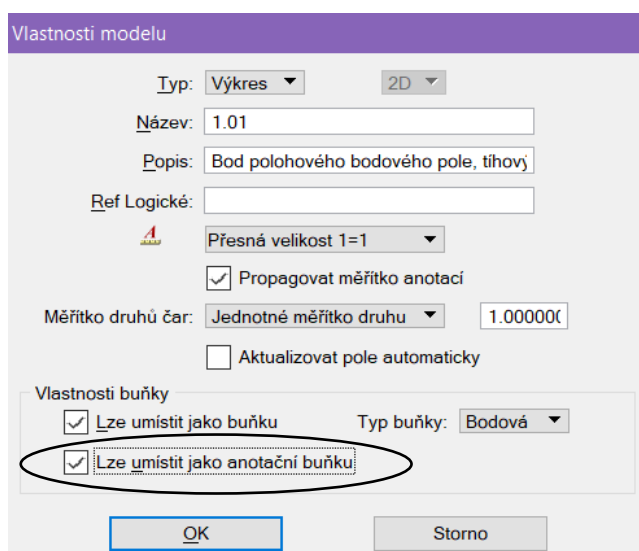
Vlastnosti modelu

Typ: Výkres 2D

Název: 1.01

Popis: Bod polohového bodového pole, tíhový

Ref Logické:

Přesná velikost 1=1

Propagovat měřítko anotací

Měřítko druhů čar: Jednotné měřítko druhu 1.000000

Aktualizovat pole automaticky

Vlastnosti buňky

Lze umístit jako buňku Typ buňky: Bodová

Lze umístit jako anotační buňku

OK Storno